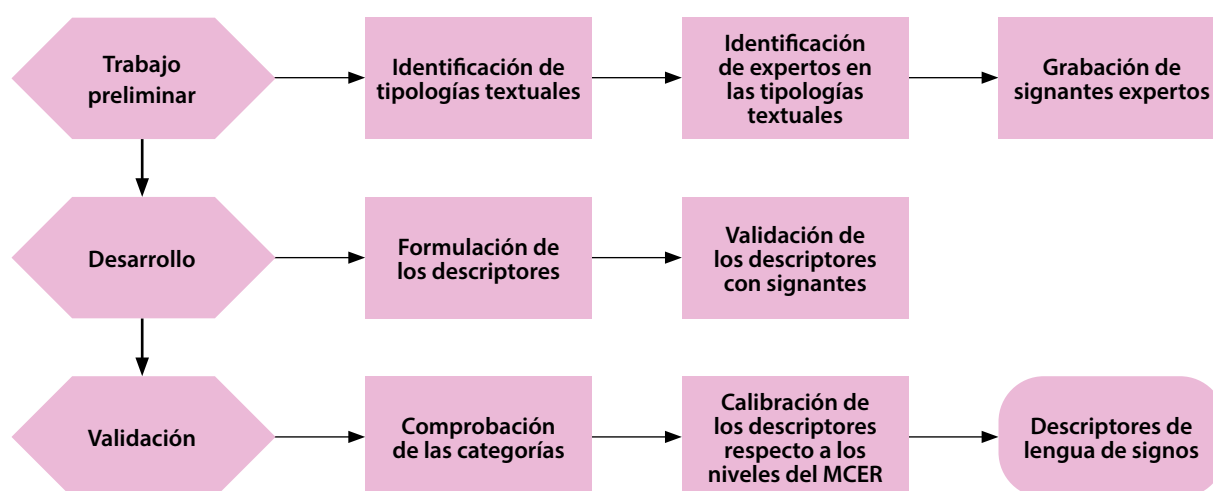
Trabajo preliminar

Identificación de tipologías textuales

Identificación de expertos en las tipologías textuales

Grabación de signantes expertos

Desarrollo

Formulación de los descriptores

Validación de los descriptores con signantes

Validación

Comprobación de las categorías

Calibración de los descriptores respecto a los niveles del MCER

Descriptores de lengua de signos